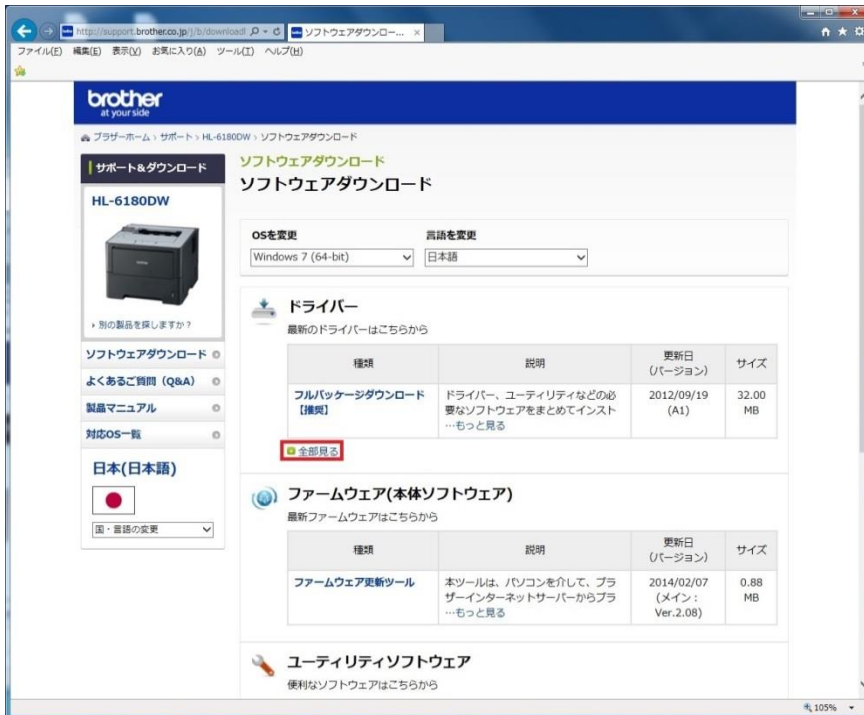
http://support.brother.co.jp/j/b/download ソフトウェアダウンロー...

ファイル(F) 編集(E) 表示(V) お気に入り(A) ツール(T) ヘルプ(H)

brother
at your side

ブラザーホーム › サポート › HL-6180DW › ソフトウェアダウンロード

サポート&ダウンロード

HL-6180DW

› 別の製品を探しますか？

ソフトウェアダウンロード
よくあるご質問（Q&A）
製品マニュアル
対応OS一覧

日本(日本語)

国・言語の変更

ソフトウェアダウンロード

ソフトウェアダウンロード

OSを変更
Windows 7 (64-bit)

言語を変更
日本語

ドライバー
最新のドライバーはこちらから

| 種類 | 説明 | 更新日 (バージョン) | サイズ |
|---|---|---|---|
| フルパッケージダウンロード【推奨】 | ドライバー、ユーティリティなどの必要なソフトウェアをまとめてインスト …もっと見る | 2012/09/19 (A1) | 32.00 MB |

全部見る

ファームウェア(本体ソフトウェア)
最新ファームウェアはこちらから

| 種類 | 説明 | 更新日 (バージョン) | サイズ |
|---|---|---|---|
| ファームウェア更新ツール | 本ツールは、パソコンを介して、ブラザーインターネットサーバーからブラ …もっと見る | 2014/02/07 (メイン：Ver.2.08) | 0.88 MB |

ユーティリティソフトウェア
便利なソフトウェアはこちらから

105%